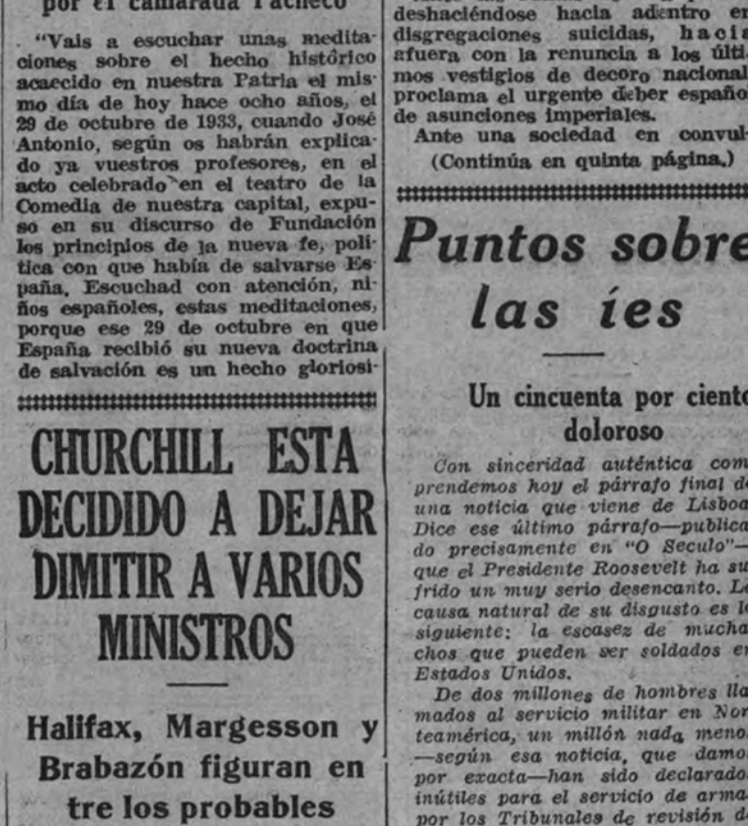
por el camarada Pacheco

"Vais a escuchar unas meditaciones sobre el hecho histórico acaecido en nuestra Patria el mismo día de hoy hace ocho años, el 29 de octubre de 1933, cuando José Antonio, según os habrán explicado ya vuestros profesores, en el acto celebrado en el teatro de la Comedia de nuestra capital, expuso en su discurso de Fundación los principios de la nueva fe, política con que había de salvarse España. Escuchad con atención, niños españoles, estas meditaciones, porque ese 29 de octubre en que España recibió su nueva doctrina de salvación es un hecho gloriosi-

CHURCHILL ESTA DECIDIDO A DEJAR DIMITIR A VARIOS MINISTROS

Halifax, Margesson y Brabazón figuran entre los probables

deshaciéndose hacia adentro en disgregaciones suicidas, hacia afuera con la renuncia a los últimos vestigios de decoro nacional, proclama el urgente deber españo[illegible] de asunciones imperiales.

Ante una sociedad en convul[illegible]

(Continúa en quinta página.)

Puntos sobre las íes

Un cincuenta por ciento doloroso

Con sinceridad auténtica com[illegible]prendemos hoy el párrafo final de una noticia que viene de Lisboa. Dice ese último párrafo—publicado precisamente en "O Seculo"—que el Presidente Roosevelt ha sufrido un muy serio desencanto. La causa natural de su disgusto es l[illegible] siguiente: la escasez de mucha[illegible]chos que pueden ser soldados e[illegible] Estados Unidos.

De dos millones de hombres llamados al servicio militar en Norteamérica, un millón nada meno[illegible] —según esa noticia, que damo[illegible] por exacta—han sido declarado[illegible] inútiles para el servicio de arma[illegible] por los Tribunales de revisión d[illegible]